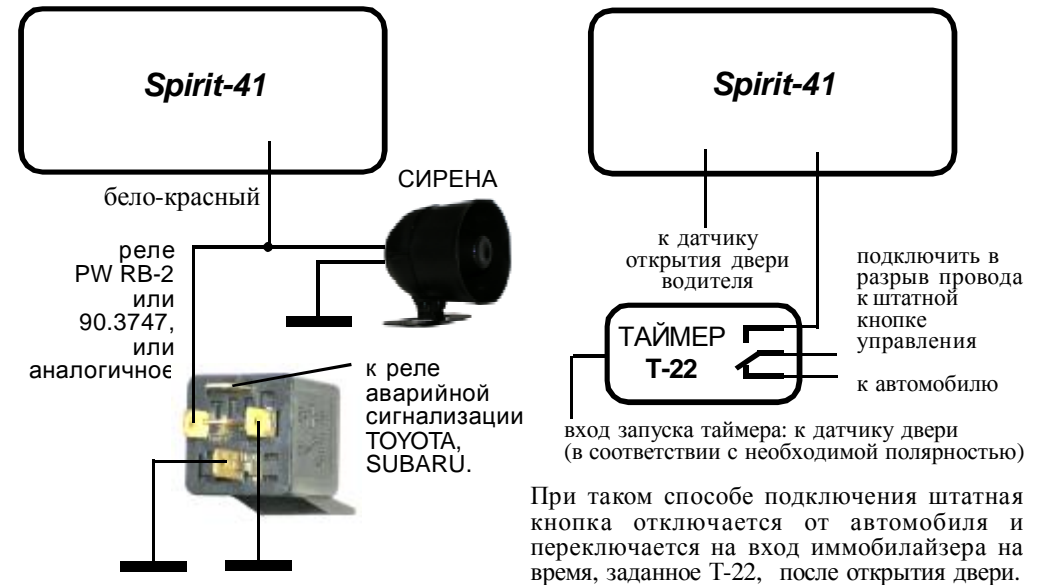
Spirit-41

бело-красный

СИРЕНА

реле PW RB-2 или 90.3747, или аналогичное

к реле аварийной сигнализации TOYOTA, SUBARU.

Spirit-41

к датчику открытия двери водителя

подключить в разрыв провода к штатной кнопке управления

ТАЙМЕР
Т-22

к автомобилю

вход запуска таймера: к датчику двери (в соответствии с необходимой полярностью)

При таком способе подключения штатная кнопка отключается от автомобиля и переключается на вход иммобилайзера на время, заданное Т-22, после открытия двери.